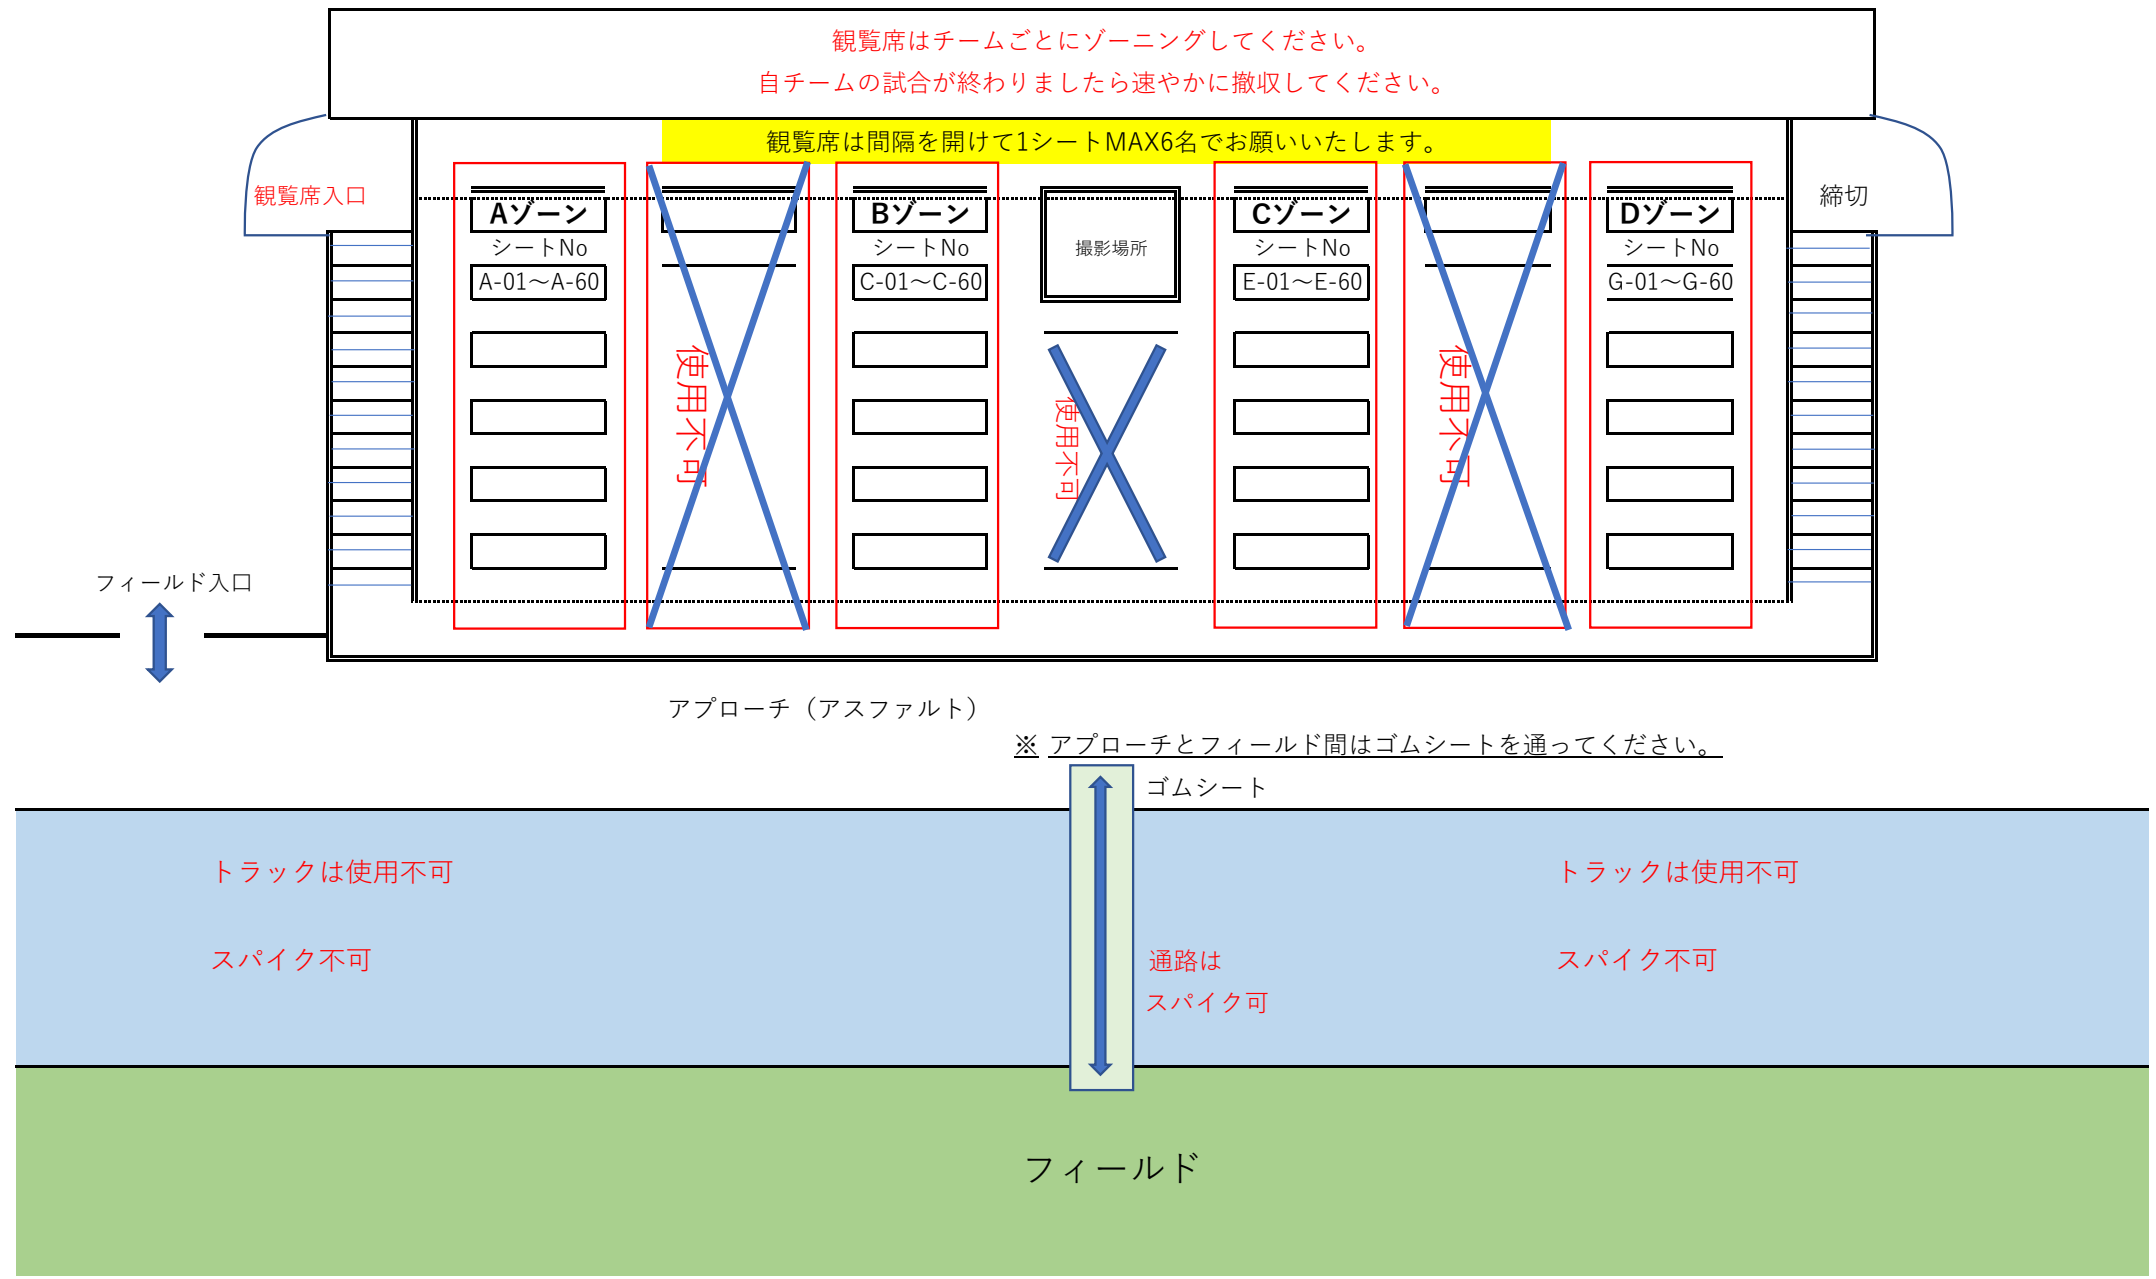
観覧席はチームごとにゾーニングしてください。
自チームの試合が終わりましたら速やかに撤収してください。

観覧席は間隔を開けて1シートMAX6名でお願いいたします。

観覧席入口

Aゾーン
シートNo
A-01～A-60

使用不可

Bゾーン
シートNo
C-01～C-60

撮影場所

使用不可

Cゾーン
シートNo
E-01～E-60

使用不可

Dゾーン
シートNo
G-01～G-60

締切

フィールド入口

アプローチ（アスファルト）

※ アプローチとフィールド間はゴムシートを通ってください。

ゴムシート

トラックは使用不可

スパイク不可

通路は
スパイク可

トラックは使用不可

スパイク不可

フィールド